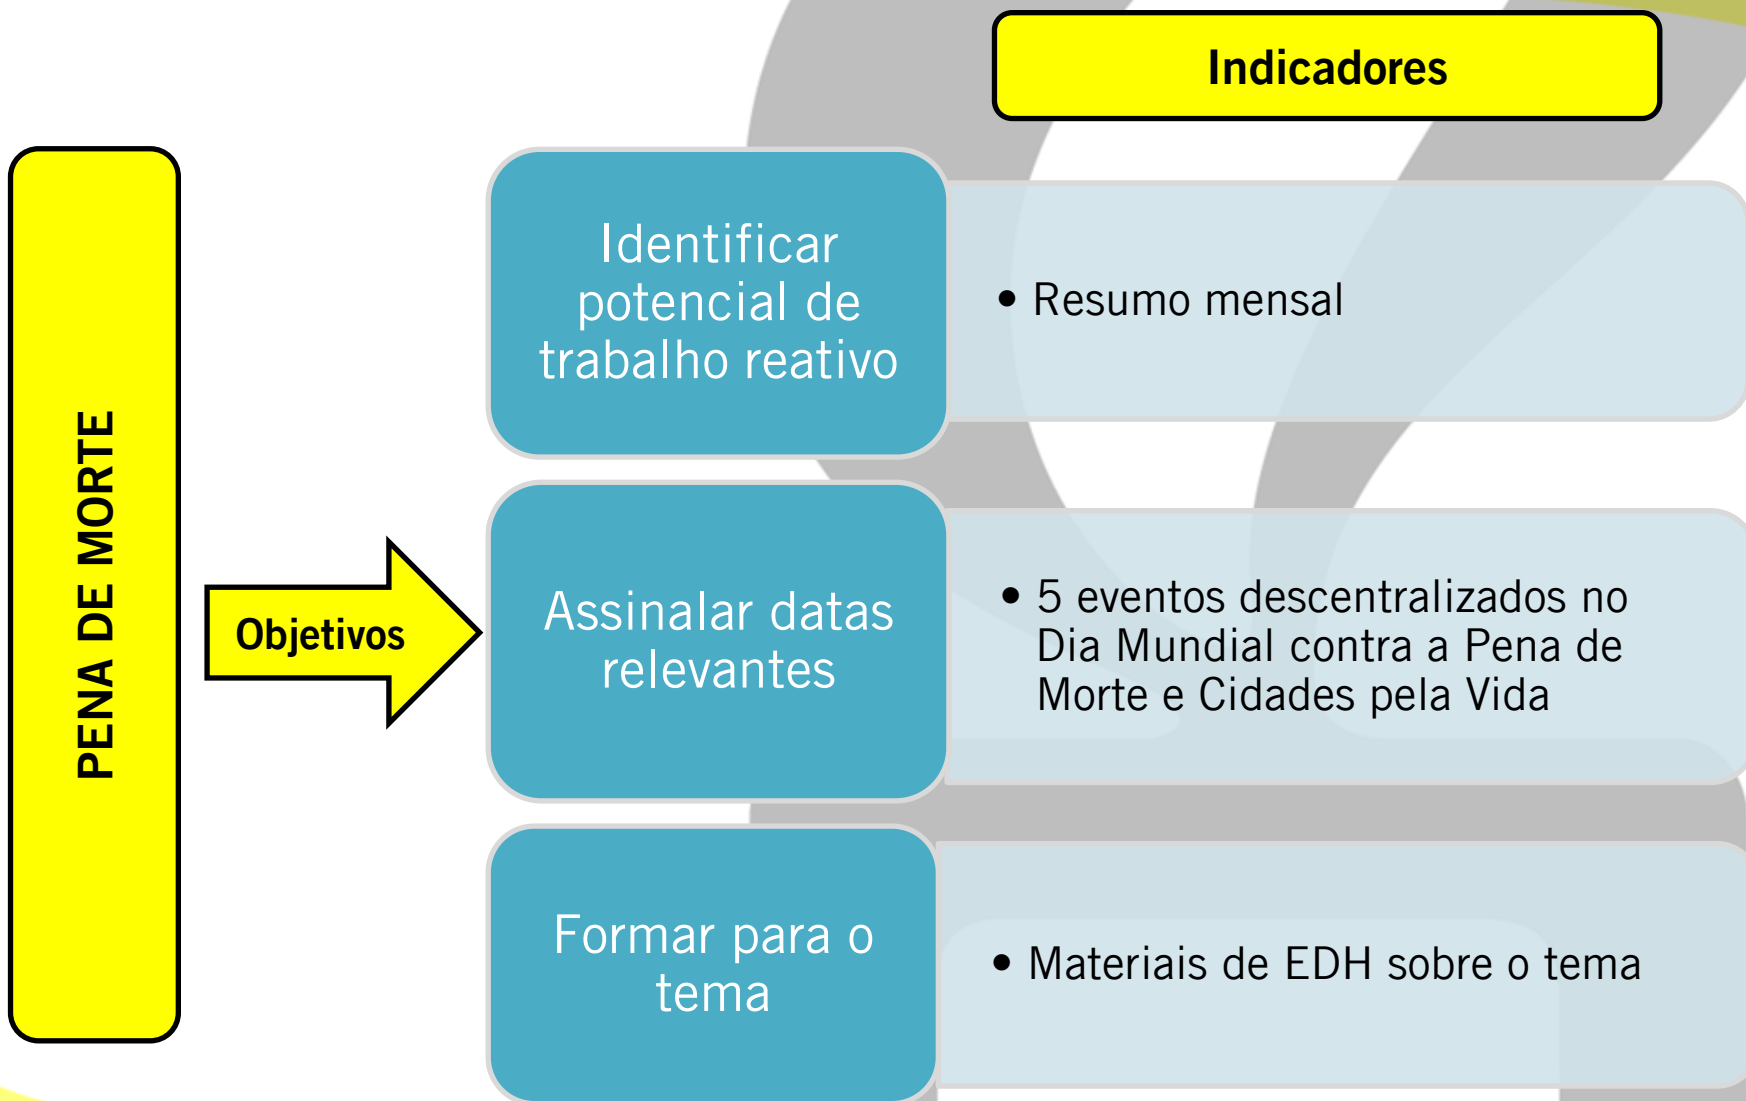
Indicadores

PENA DE MORTE

Objetivos

Identificar potencial de trabalho reativo

• Resumo mensal

Assinalar datas relevantes

• 5 eventos descentralizados no Dia Mundial contra a Pena de Morte e Cidades pela Vida

Formar para o tema

• Materiais de EDH sobre o tema